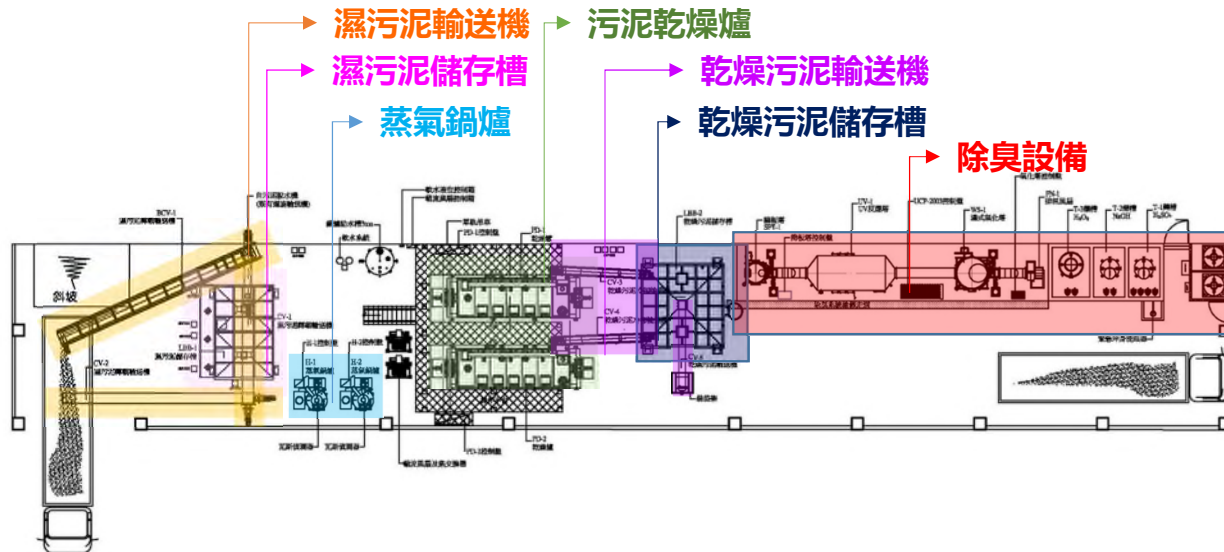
濕污泥輸送機
污泥乾燥爐
濕污泥儲存槽
乾燥污泥輸送機
蒸氣鍋爐
乾燥污泥儲存槽
除臭設備

斜坡
BCV-1
CV-1
LSB-1
CV-2
H-1
蒸氣鍋爐
H-2
蒸氣鍋爐
PD-1
PD-2
乾燥爐
CV-3
CV-4
LSB-2
CV-5
UV-1
UCP-2003
WS-1
FN-1
T-3
$H_2O_2$
T-2
NaOH
T-1
$H_2SO_4$